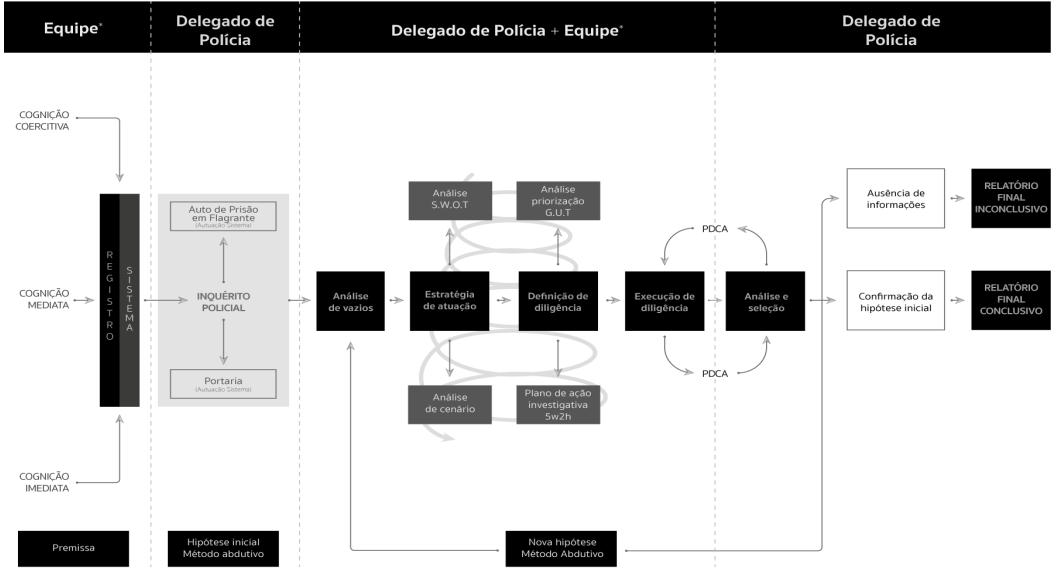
Equipe*

Delegado de Polícia

Delegado de Polícia + Equipe*

Delegado de Polícia

COGNIÇÃO COERCITIVA

COGNIÇÃO MEDIATA

COGNIÇÃO IMEDIATA

REGISTRO

SISTEMA

Auto de Prisão em Flagrante
(Autuação Sistema)

INQUÉRITO POLICIAL

Portaria
(Autuação Sistema)

Análise de vazios

Análise S.W.O.T

Análise priorização G.U.T

Estratégia de atuação

Definição de diligência

Análise de cenário

Plano de ação investigativa 5w2h

PDCA

Execução de diligência

PDCA

Análise e seleção

Ausência de informações

RELATÓRIO FINAL INCONCLUSIVO

Confirmação da hipótese inicial

RELATÓRIO FINAL CONCLUSIVO

Premissa

Hipótese inicial
Método abdutivo

Nova hipótese
Método Abdutivo